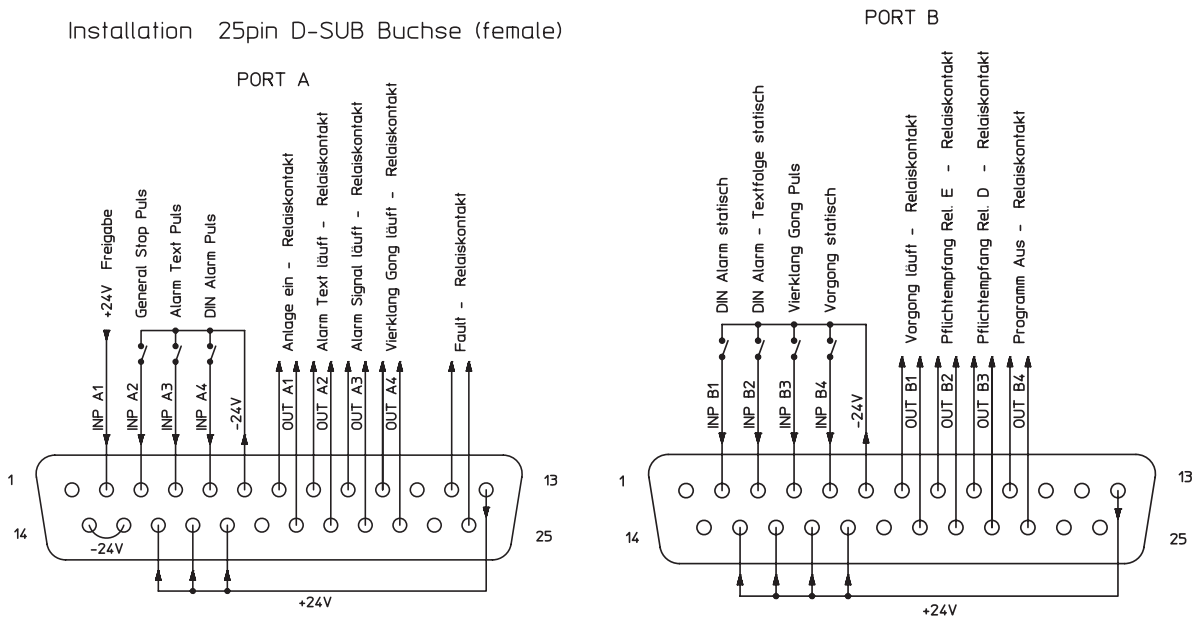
Installation 25pin D-SUB Buchse (female)

PORT A

+24V Freigabe

General Stop Puls

Alarm Text Puls

DIN Alarm Puls

Anlage ein - Relaiskontakt

Alarm Text läuft - Relaiskontakt

Alarm Signal läuft - Relaiskontakt

Vierklang Gong läuft - Relaiskontakt

Fault - Relaiskontakt

INP A1

INP A2

INP A3

INP A4

-24V

OUT A1

OUT A2

OUT A3

OUT A4

1

13

14

25

-24V

+24V

PORT B

DIN Alarm statisch

DIN Alarm - Textfolge statisch

Vierklang Gong Puls

Vorgong statisch

Vorgong läuft - Relaiskontakt

Pflichtempfang Rel. E - Relaiskontakt

Pflichtempfang Rel. D - Relaiskontakt

Programm Aus - Relaiskontakt

INP B1

INP B2

INP B3

INP B4

-24V

OUT B1

OUT B2

OUT B3

OUT B4

1

13

14

25

+24V